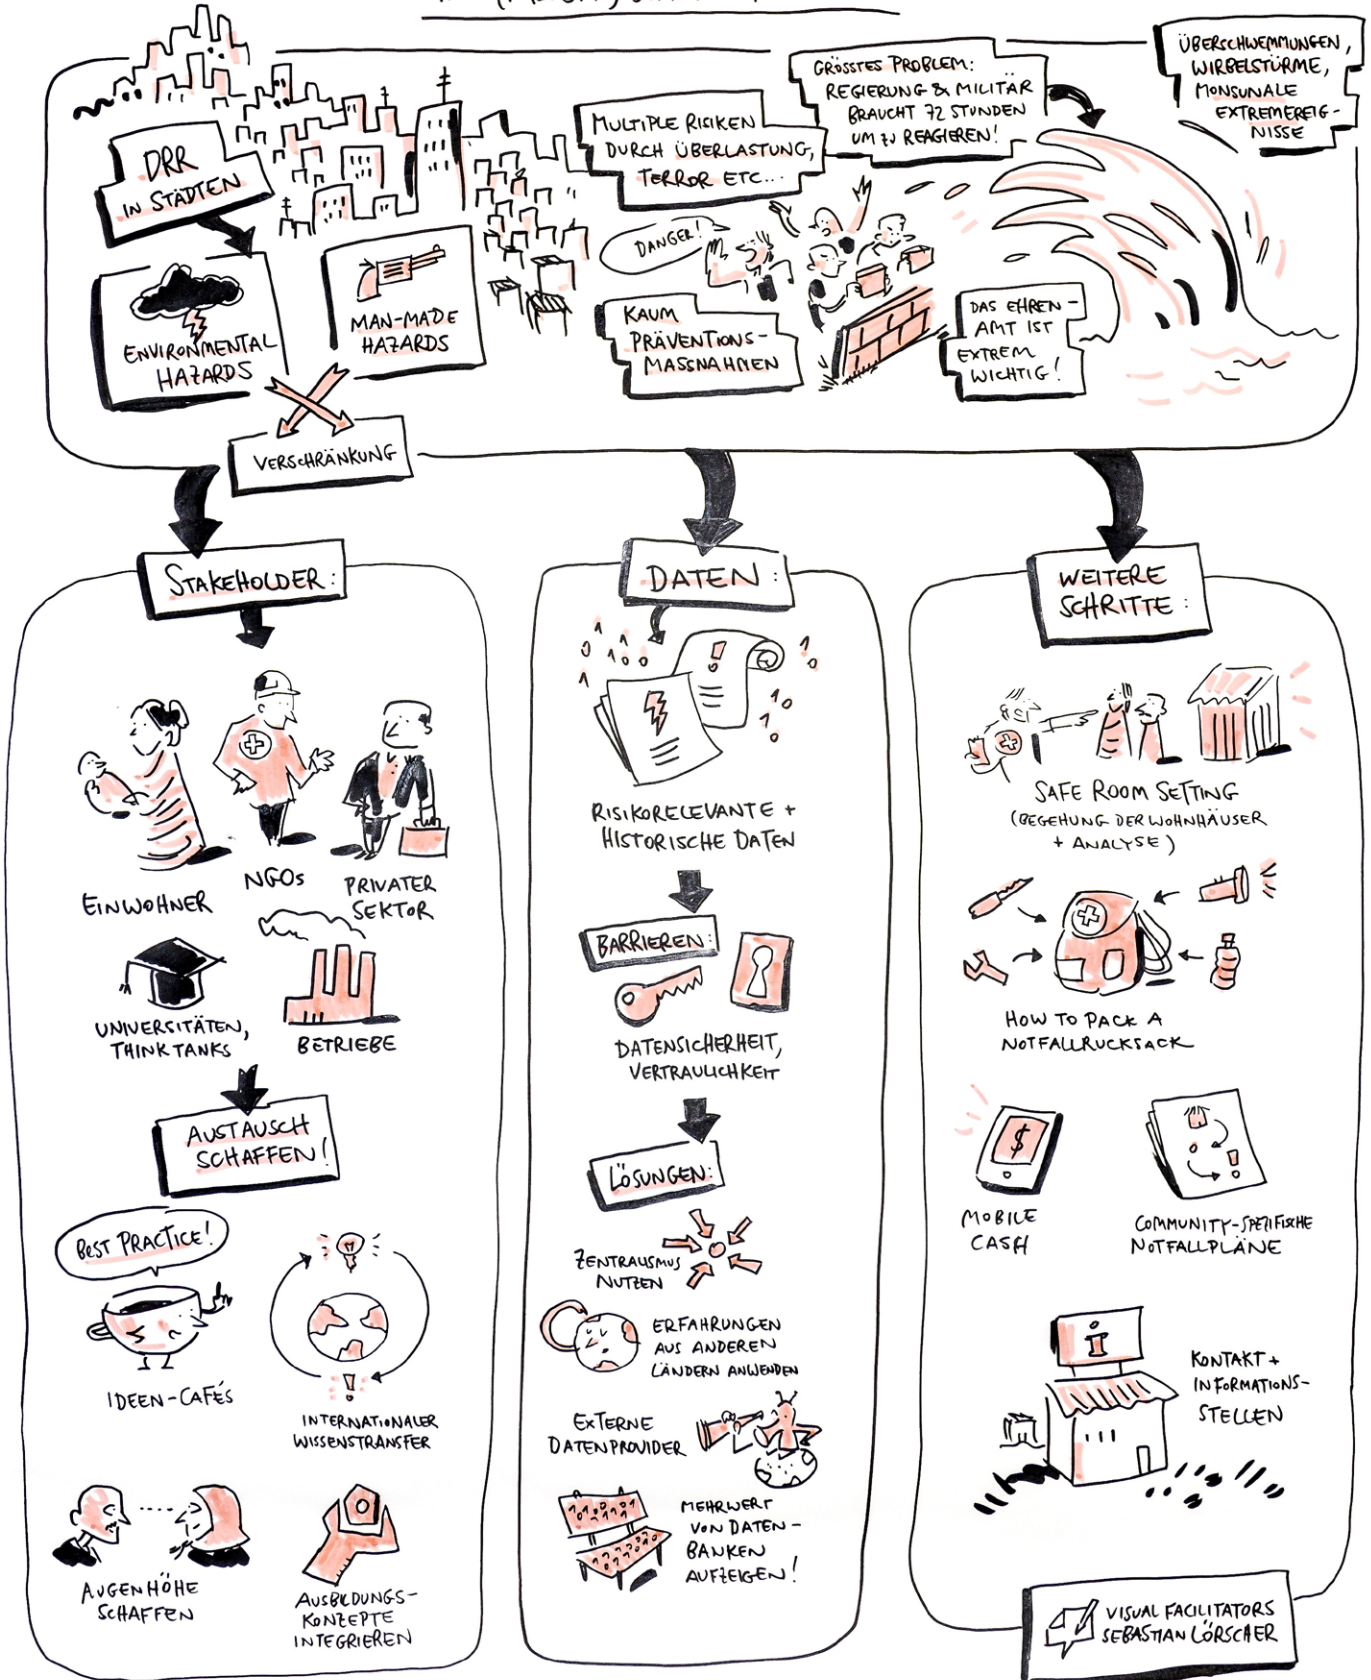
DRR IN STÄDTEN

ENVIRONMENTAL HAZARDS

MAN-MADE HAZARDS

VERSCHRÄNKUNG

MULTIPLE RISIKEN DURCH ÜBERLASTUNG, TERROR ETC...

GRÖSSTES PROBLEM: REGIERUNG & MILITÄR BRAUCHT 72 STUNDEN UM ZU REAGIEREN!

ÜBERSCHWEMMUNGEN, WIRBELSTÜRME, MONSUNALE EXTREMEREIGNISSE

DANGER!

KAUM PRÄVENTIONSMASSNAHMEN

DAS EHRENAMT IST EXTREM WICHTIG!

STAKEHOLDER:

EINWOHNER

NGOs

PRIVATER SEKTOR

UNIVERSITÄTEN, THINK TANKS

BETRIEBE

AUSTAUSCH SCHAFFEN!

BEST PRACTICE!

IDEEN-CAFÉS

INTERNATIONALER WISSENSTRANSFER

AUGENHÖHE SCHAFFEN

AUSBILDUNGSKONZEPTE INTEGRIEREN

DATEN:

RISIKORELEVANTE + HISTORISCHE DATEN

BARRIEREN:

DATENSICHERHEIT, VERTRAULICHKEIT

LÖSUNGEN:

ZENTRALISMUS NUTZEN

ERFAHRUNGEN AUS ANDEREN LÄNDERN ANWENDEN

EXTERNE DATENPROVIDER

MEHRWERT VON DATENBANKEN AUFZEIGEN!

WEITERE SCHRITTE:

SAFE ROOM SETTING (BEGEHUNG DER WOHNHÄUSER + ANALYSE)

HOW TO PACK A NOTFALLRUCKSACK

MOBILE CASH

COMMUNITY-SPEZIFISCHE NOTFALLPLÄNE

KONTAKT + INFORMATIONSSTELLEN

VISUAL FACILITATORS SEBASTIAN LÖRSCHER